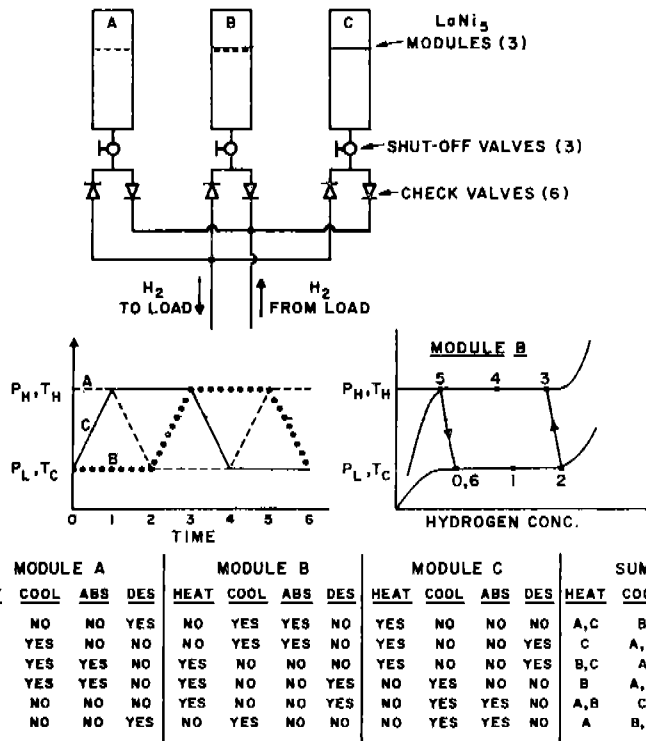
A

B

C

$LaNi_5$ MODULES (3)

SHUT-OFF VALVES (3)

CHECK VALVES (6)

$H_2$ TO LOAD

$H_2$ FROM LOAD

$P_H, T_H$

$P_L, T_C$

A

C

B

0 1 2 3 4 5 6

TIME

MODULE B

$P_H, T_H$

$P_L, T_C$

5 4 3

0,6 1 2

HYDROGEN CONC.

| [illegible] | MODULE A | | | MODULE B | | | | MODULE C | | | | SUM | |
|---|---|---|---|---|---|---|---|---|---|---|---|---|---|
| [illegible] | COOL | ABS | DES | HEAT | COOL | ABS | DES | HEAT | COOL | ABS | DES | HEAT | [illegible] |
| | NO | NO | YES | NO | YES | YES | NO | YES | NO | NO | NO | A,C | B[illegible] |
| | YES | NO | NO | NO | YES | YES | NO | YES | NO | NO | YES | C | A,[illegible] |
| | YES | YES | NO | YES | NO | NO | NO | YES | NO | NO | YES | B,C | A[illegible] |
| | YES | YES | NO | YES | NO | NO | YES | NO | YES | NO | NO | B | A,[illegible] |
| | NO | NO | NO | YES | NO | NO | YES | NO | YES | YES | NO | A,B | C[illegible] |
| | NO | NO | YES | NO | YES | NO | NO | NO | YES | YES | NO | A | B,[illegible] |